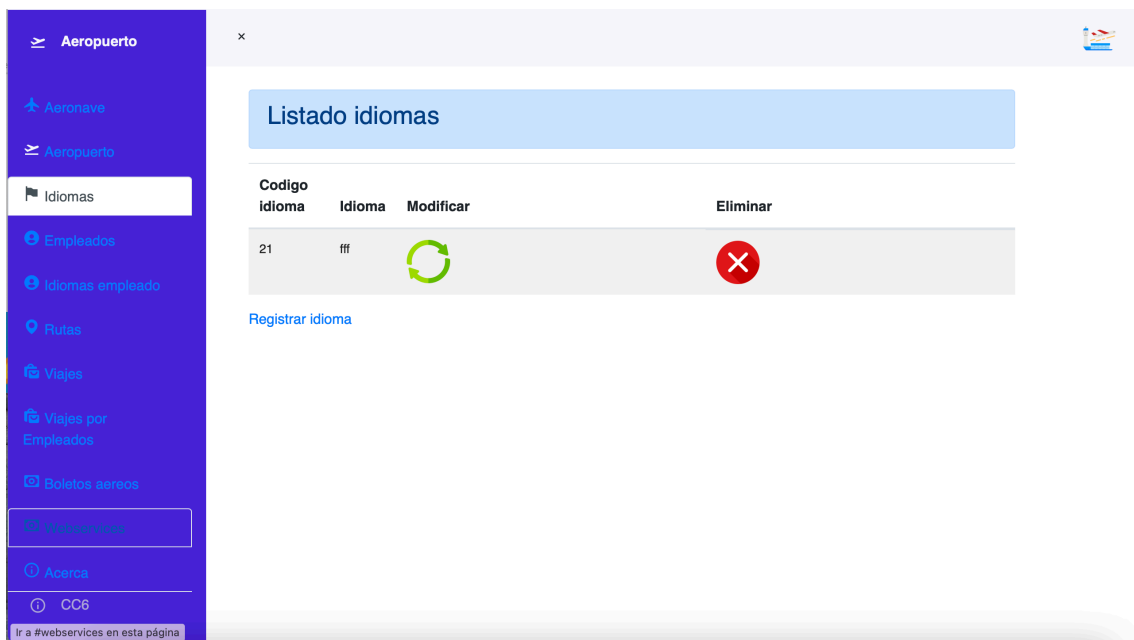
Aeropuerto

Aeronave
Aeropuerto
Idiomas
Empleados
Idiomas empleado
Rutas
Viajes
Viajes por Empleados
Boletos aereos
Webservices
Acerca
CC6

Ir a #webservices en esta página

×

Listado idiomas

| Codigo idioma | Idioma | Modificar | Eliminar |
|---|---|---|---|
| 21 | fff | | |

Registrar idioma